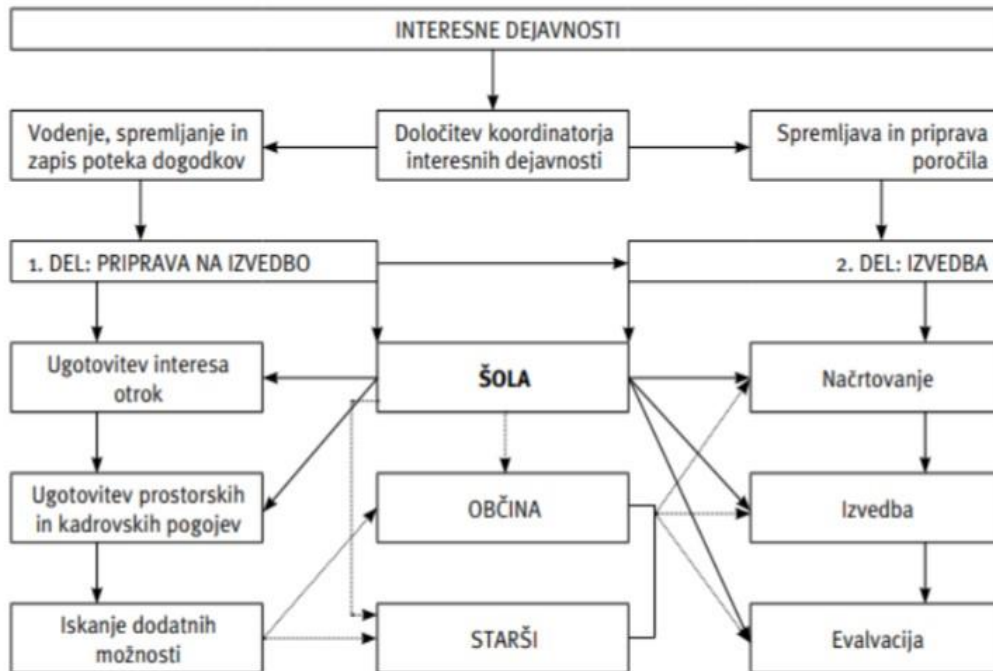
INTERESNE DEJAVNOSTI

Vodenje, spremljanje in zapis poteka dogodkov

Določitev koordinatorja interesnih dejavnosti

Spremljava in priprava poročila

1. DEL: PRIPRAVA NA IZVEDBO

2. DEL: IZVEDBA

Ugotovitev interesa otrok

ŠOLA

Načrtovanje

Ugotovitev prostorskih in kadrovskih pogojev

OBČINA

Izvedba

Iskanje dodatnih možnosti

STARŠI

Evalvacija